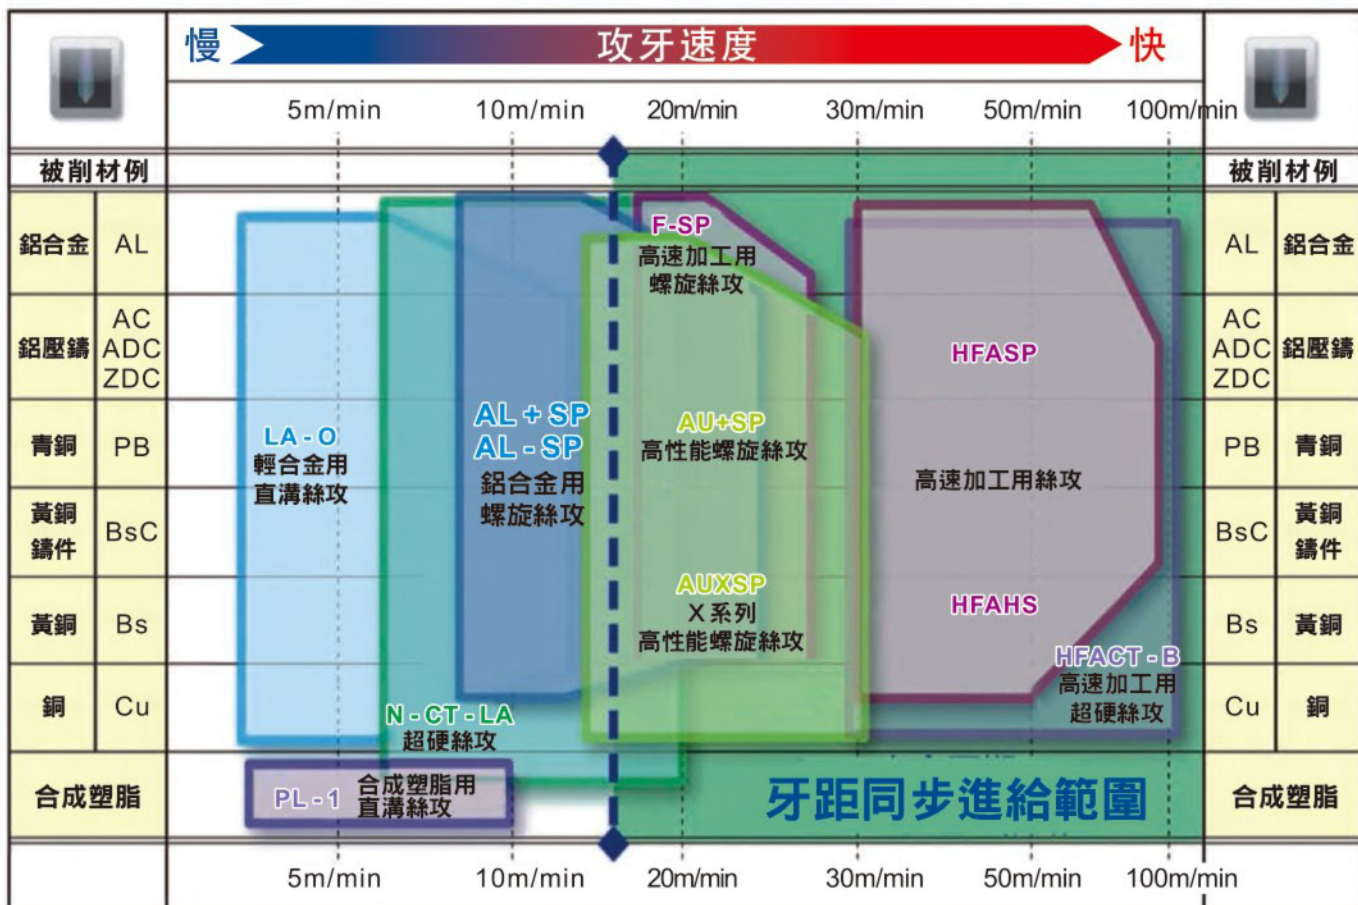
慢 攻牙速度 快

5m/min 10m/min 20m/min 30m/min 50m/min 100m/min

被削材例

| 鋁合金 | AL |
|---|---|
| 鋁壓鑄 | AC ADC ZDC |
| 青銅 | PB |
| 黃銅鑄件 | BsC |
| 黃銅 | Bs |
| 銅 | Cu |
| 合成塑脂 | |

LA - O
輕合金用
直溝絲攻

AL + SP
AL - SP
鋁合金用
螺旋絲攻

F-SP
高速加工用
螺旋絲攻

AU+SP
高性能螺旋絲攻

AUXSP
X系列
高性能螺旋絲攻

HFASP

高速加工用絲攻

HFAHS

HFACT - B
高速加工用
超硬絲攻

N - CT - LA
超硬絲攻

PL - 1 合成塑脂用
直溝絲攻

牙距同步進給範圍

被削材例

| AL | 鋁合金 |
|---|---|
| AC ADC ZDC | 鋁壓鑄 |
| PB | 青銅 |
| BsC | 黃銅鑄件 |
| Bs | 黃銅 |
| Cu | 銅 |
| | 合成塑脂 |

5m/min 10m/min 20m/min 30m/min 50m/min 100m/min